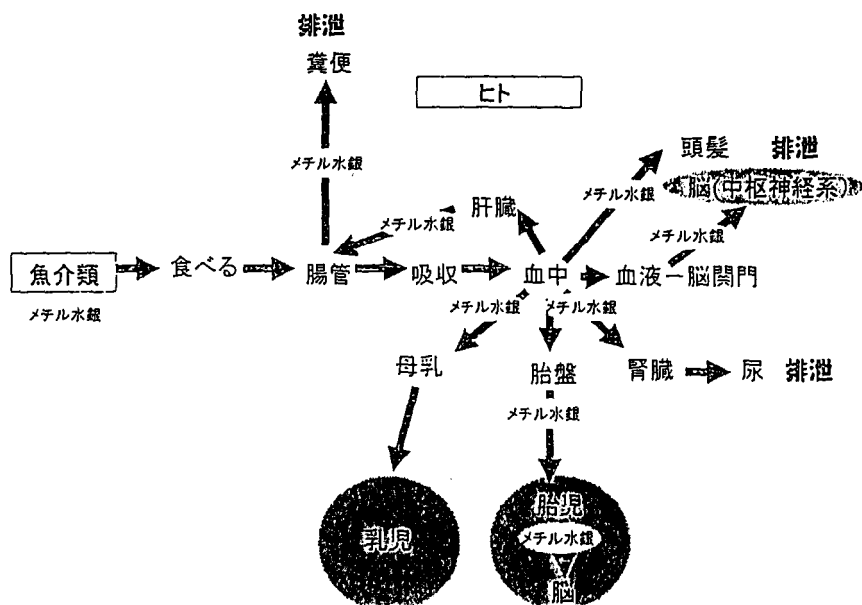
排泄
糞便

ヒト

メチル水銀

頭髪 排泄

脳(中枢神経系)

肝臓

メチル水銀

メチル水銀

メチル水銀

魚介類 食べる 腸管 吸収 血中 血液ー脳関門

メチル水銀

メチル水銀 メチル水銀

母乳 胎盤 腎臓 尿 排泄

メチル水銀

乳児

胎児
メチル水銀
脳